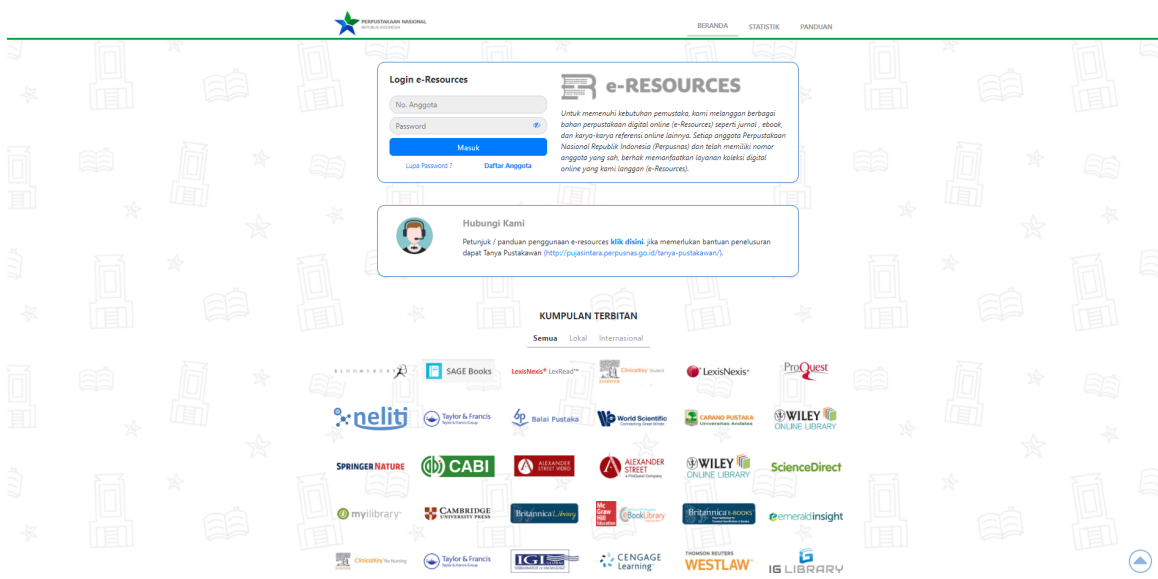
PERPUSTAKAAN NASIONAL REPUBLIK INDONESIA

BERANDA STATISTIK PANDUAN

Login e-Resources

No. Anggota

Password

Masuk

Lupa Password ? Daftar Anggota

e-RESOURCES

Untuk memenuhi kebutuhan pemustaka, kami melanggan berbagai bahan perpustakaan digital online (e-Resources) seperti jurnal , ebook, dan karya-karya referensi online lainnya. Setiap anggota Perpustakaan Nasional Republik Indonesia (Perpusnas) dan telah memiliki nomor anggota yang sah, berhak memanfaatkan layanan koleksi digital online yang kami langgan (e-Resources).

Hubungi Kami

Petunjuk / panduan penggunaan e-resources klik disini. jika memerlukan bantuan penelusuran dapat Tanya Pustakawan (http://pujasintara.perpusnas.go.id/tanya-pustakawan/).

KUMPULAN TERBITAN

Semua Lokal Internasional

SAGE Books LexisNexis® LexRead™ ClinicalKey Student LexisNexis® ProQuest

neliti Taylor & Francis Balai Pustaka World Scientific CARANO PUSTAKA Universitas Andalas WILEY ONLINE LIBRARY

SPRINGER NATURE CABI ALEXANDER STREET VIDEO ALEXANDER STREET WILEY ONLINE LIBRARY ScienceDirect

myilibrary CAMBRIDGE UNIVERSITY PRESS Britannica Library Mc Graw Hill Education eBookLibrary Britannica E-BOOKS emeraldinsight

ClinicalKey for Nursing Taylor & Francis IGI GLOBAL CENGAGE Learning THOMSON REUTERS WESTLAW IG LIBRARY